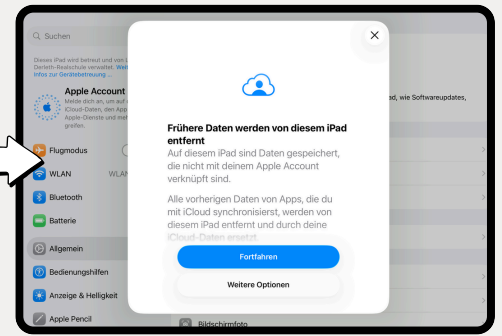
Suchen

Dieses iPad wird betreut und von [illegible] Dreiteilt-Reaschule verwaltet. Weit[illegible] Infos zur Gerätebetreuung ...

Apple Account
Melde dich an, um auf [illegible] iCloud-Daten, den App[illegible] Apple-Dienste und meh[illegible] greifen.

Flugmodus

WLAN

Bluetooth

Batterie

Allgemein

Bedienungshilfen

Anzeige & Helligkeit

Apple Pencil

d, wie Softwareupdates,

Bildschirmfoto

Frühere Daten werden von diesem iPad entfernt

Auf diesem iPad sind Daten gespeichert, die nicht mit deinem Apple Account verknüpft sind.

Alle vorherigen Daten von Apps, die du mit iCloud synchronisierst, werden von diesem iPad entfernt und durch deine iCloud-Daten ersetzt.

Fortfahren

Weitere Optionen